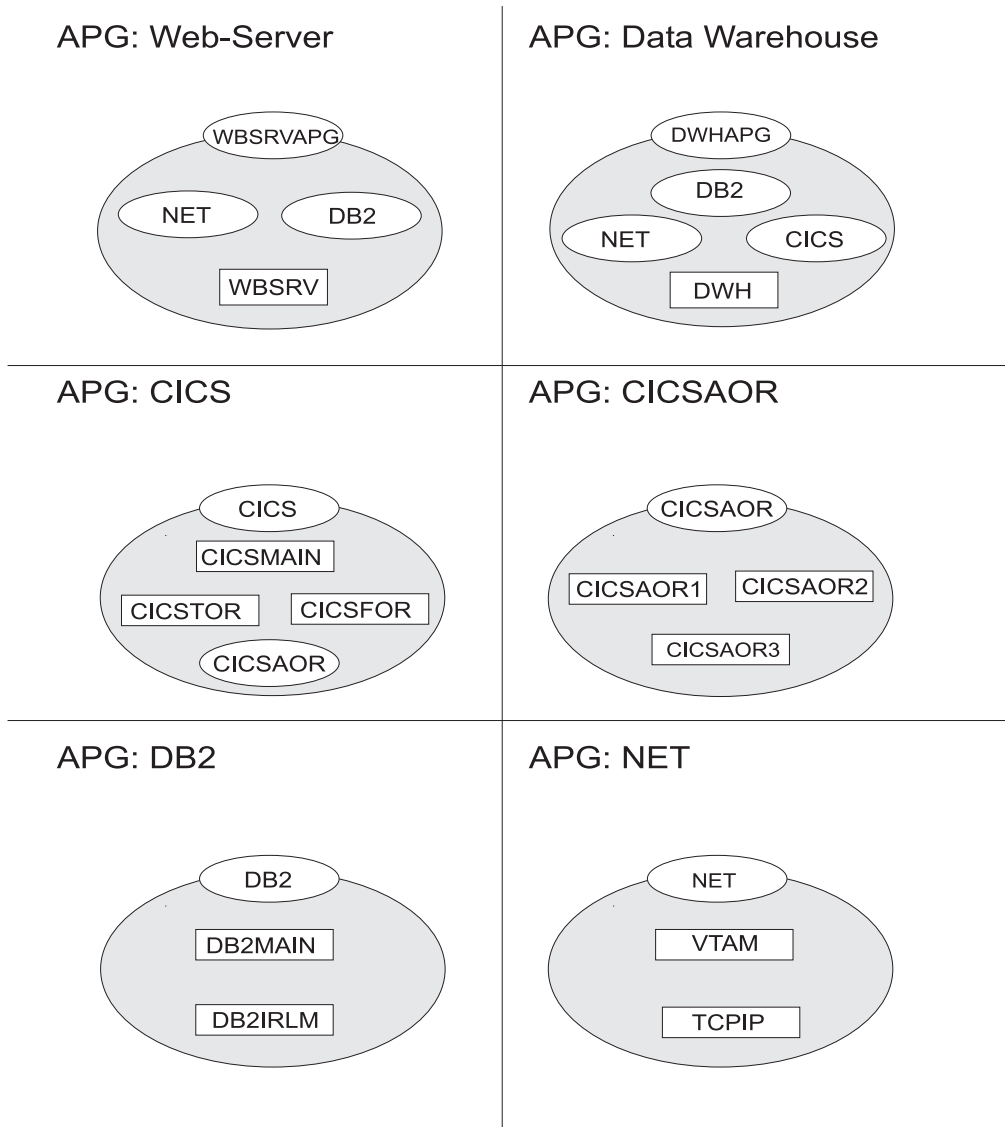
APG: Web-Server

WBSRVAPG

NET

DB2

WBSRV

APG: Data Warehouse

DWHAPG

DB2

NET

CICS

DWH

APG: CICS

CICS

CICSMAIN

CICSTOR

CICSFOR

CICSAOR

APG: CICSAOR

CICSAOR

CICSAOR1

CICSAOR2

CICSAOR3

APG: DB2

DB2

DB2MAIN

DB2IRLM

APG: NET

NET

VTAM

TCPIP